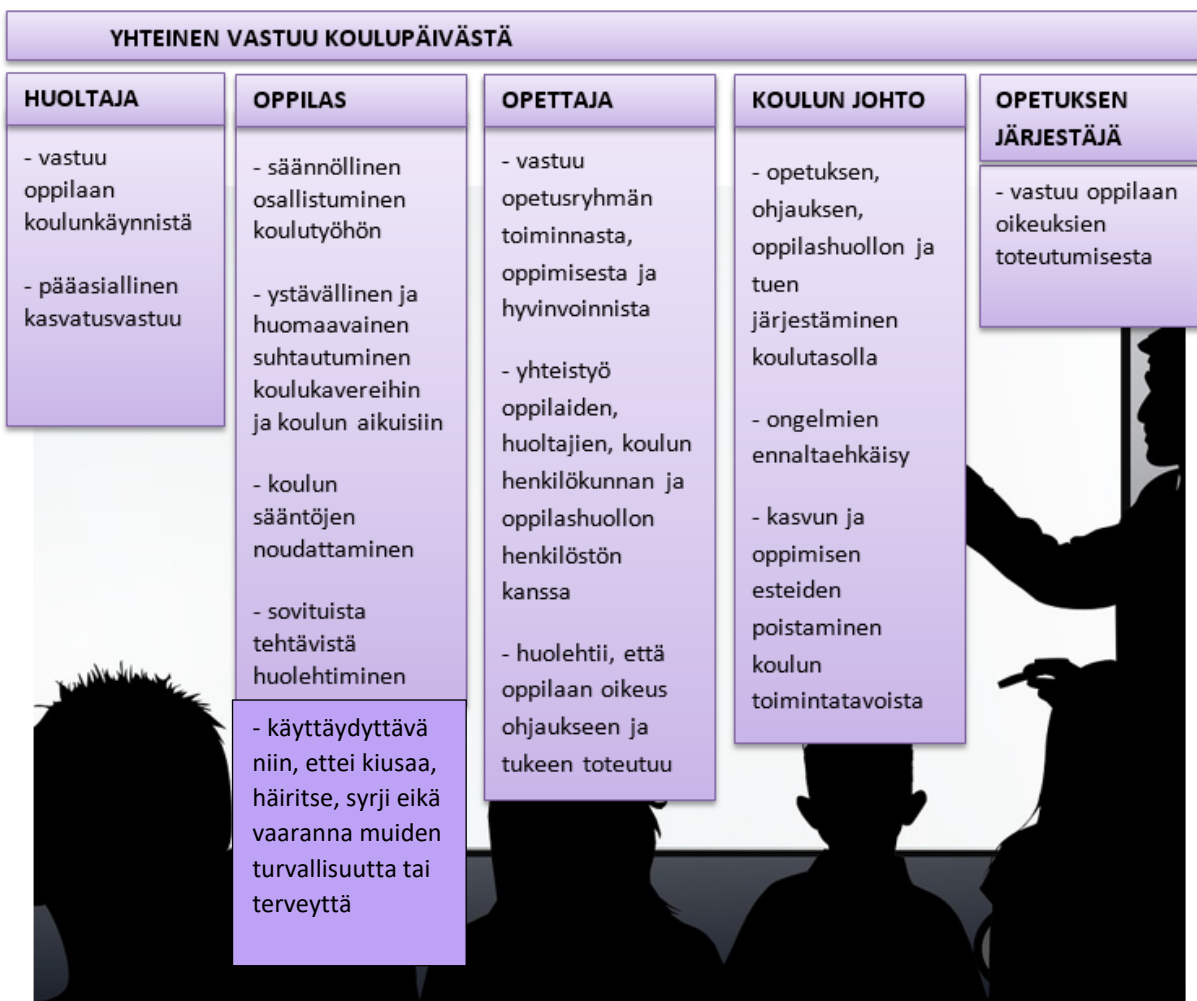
YHTEINEN VASTUU KOULUPÄIVÄSTÄ

HUOLTAJA

- vastuu oppilaan koulunkäynnistä

- pääasiallinen kasvatusvastuu

OPPILAS

- säännöllinen osallistuminen koulutyöhön

- ystävällinen ja huomaavainen suhtautuminen koulukavereihin ja koulun aikuisiin

- koulun sääntöjen noudattaminen

- sovituista tehtävistä huolehtiminen

- käyttäydyttävä niin, ettei kiusaa, häiritse, syrji eikä vaaranna muiden turvallisuutta tai terveyttä

OPETTAJA

- vastuu opetusryhmän toiminnasta, oppimisesta ja hyvinvoinnista

- yhteistyö oppilaiden, huoltajien, koulun henkilökunnan ja oppilashuollon henkilöstön kanssa

- huolehtii, että oppilaan oikeus ohjaukseen ja tukeen toteutuu

KOULUN JOHTO

- opetuksen, ohjauksen, oppilashuollon ja tuen järjestäminen koulutasolla

- ongelmien ennaltaehkäisy

- kasvun ja oppimisen esteiden poistaminen koulun toimintatavoista

OPETUKSEN JÄRJESTÄJÄ

- vastuu oppilaan oikeuksien toteutumisesta